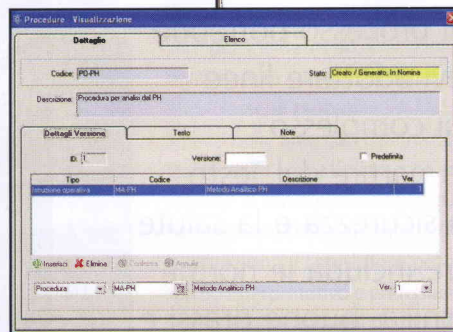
Procedure - Visualizzazione

Dettaglio | Elenco

Codice: PO-PH

Stato: Creato / Generato, In Nomina

Descrizione: Procedura per analisi del PH

Dettagli Versione | Testo | Note

ID: 1

Versione:

Predefinita

| Tipo | Codice | Descrizione | Ver. |
|---|---|---|---|
| Istruzione operativa | MA-PH | Metodo Analitico PH | 1 |

Inserisci | Elimina | Conferma | Annulla

Procedura | MA-PH | Metodo Analitico PH | Ver. 1